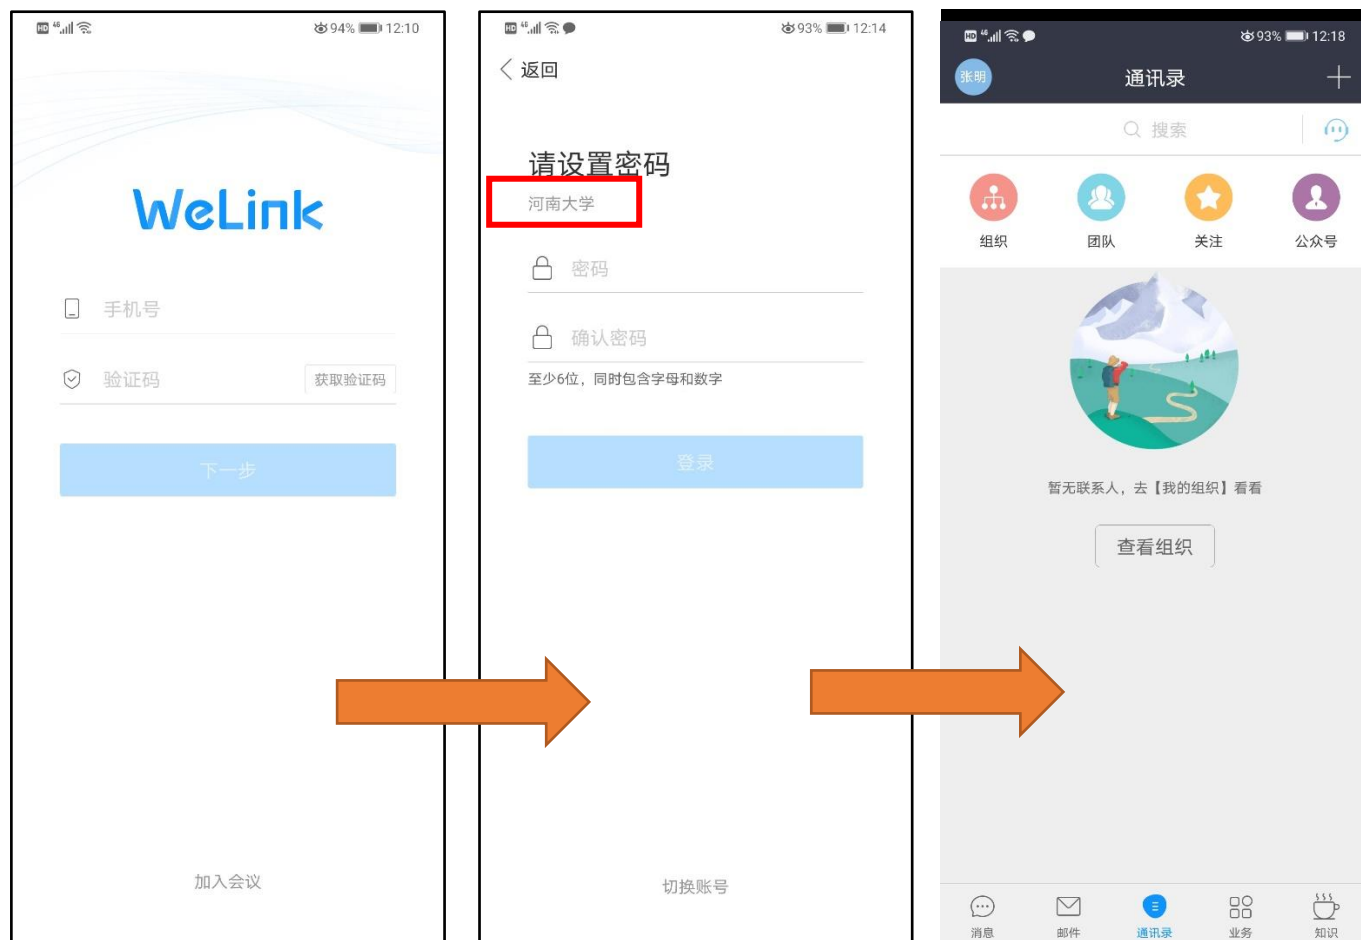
HD 4G 94% 12:10

WeLink

手机号

验证码

获取验证码

下一步

加入会议

HD 4G 93% 12:14

返回

请设置密码

河南大学

密码

确认密码

至少6位，同时包含字母和数字

登录

切换账号

HD 4G 93% 12:18

张明

通讯录

搜索

组织

团队

关注

公众号

暂无联系人，去【我的组织】看看

查看组织

消息

邮件

通讯录

业务

知识